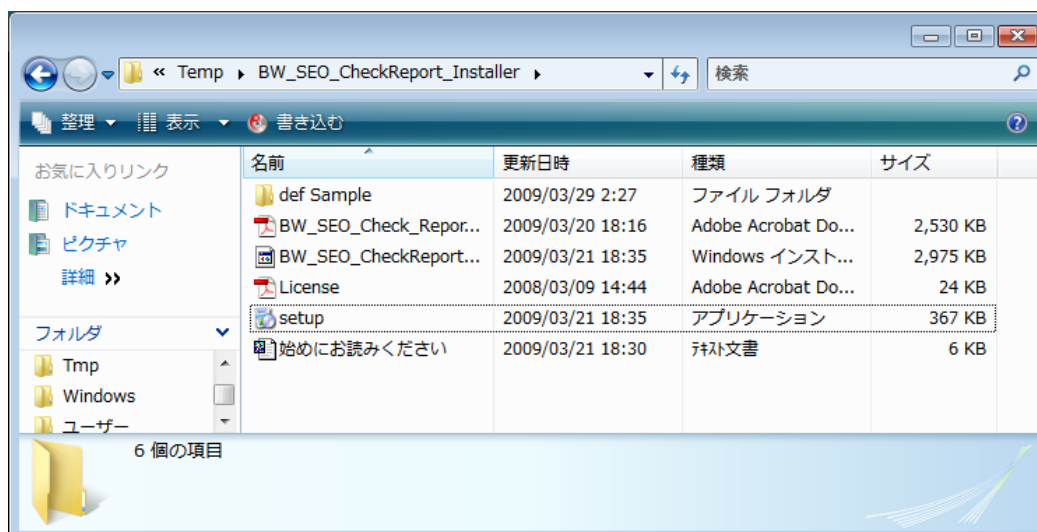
« Temp ▸ BW_SEO_CheckReport_Installer ▸

検索

整理 ▾ 表示 ▾ 書き込む

お気に入りリンク

ドキュメント

ピクチャ

詳細 »

フォルダ

Tmp

Windows

ユーザー

| 名前 | 更新日時 | 種類 | サイズ |
|---|---|---|---|
| def Sample | 2009/03/29 2:27 | ファイル フォルダ | |
| BW_SEO_Check_Repor... | 2009/03/20 18:16 | Adobe Acrobat Do... | 2,530 KB |
| BW_SEO_CheckReport... | 2009/03/21 18:35 | Windows インスト... | 2,975 KB |
| License | 2008/03/09 14:44 | Adobe Acrobat Do... | 24 KB |
| setup | 2009/03/21 18:35 | アプリケーション | 367 KB |
| 始めにお読みください | 2009/03/21 18:30 | ﾃｷｽﾄ文書 | 6 KB |

6 個の項目